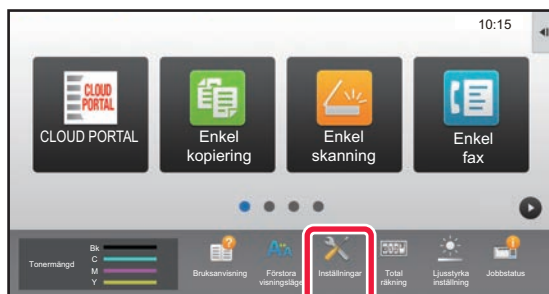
10:15

CLOUD PORTAL

CLOUD PORTAL

Enkel kopiering

Enkel skanning

Enkel fax

Tonermängd

Bk

C

M

Y

Bruksanvisning

Förstora visningsläge

Inställningar

Total räkning

Ljusstyrka inställning

Jobbstatus